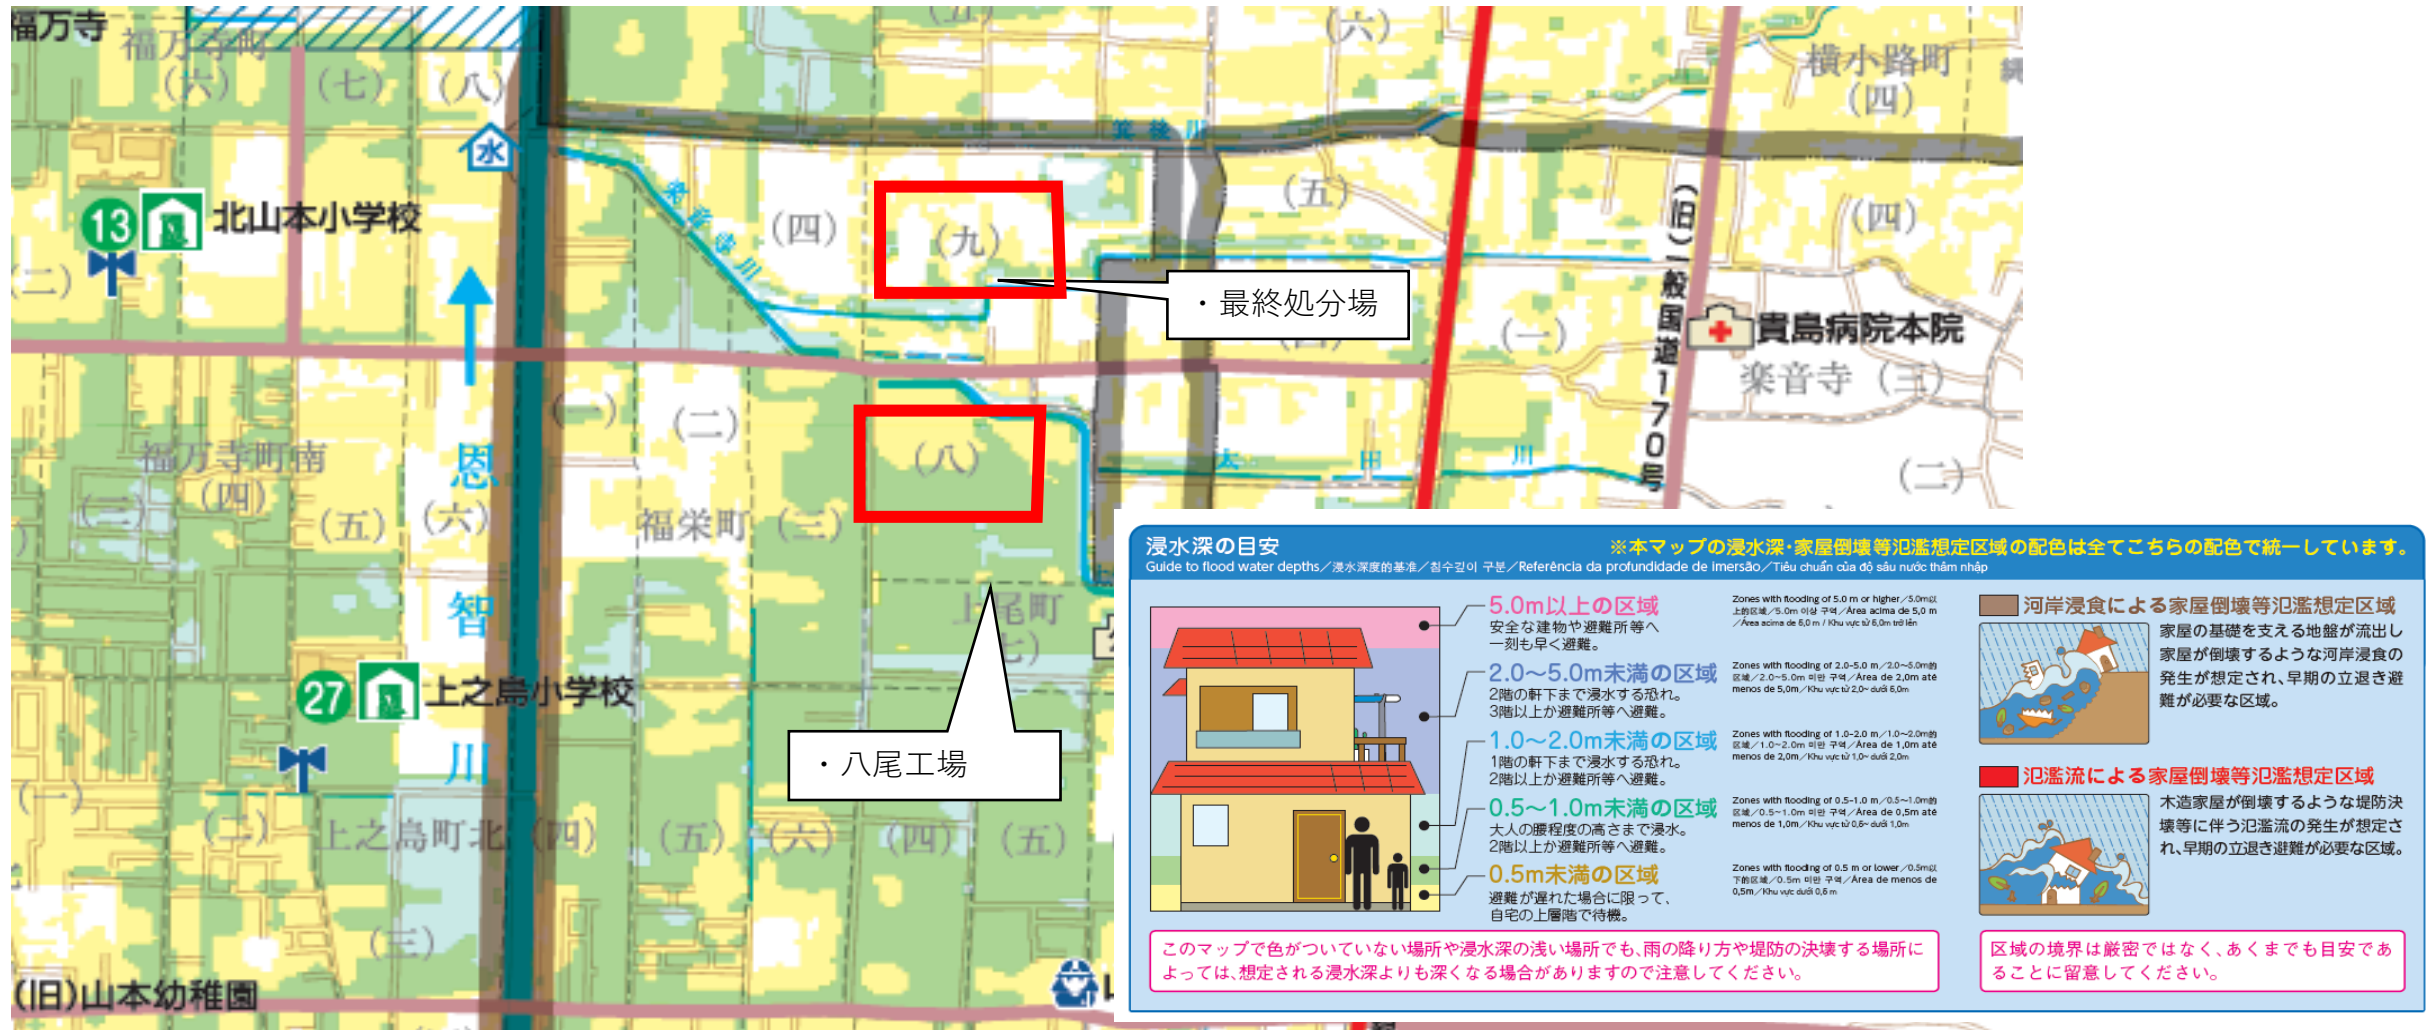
福万寺
福万寺町
(六)
(七)
(八)
(六)
横小路町
(四)
水
箕後川
13
北山本小学校
(二)
(四)
(九)
・最終処分場
(五)
(四)
(旧)一般国道170号
貴島病院本院
楽音寺(三)
(一)
(一)
(二)
(八)
恩
福万寺町南
(四)
(三)
(五)
(六)
福栄町
(三)
太田川
(二)
智
上尾町
(七)
27
上之島小学校
川
・八尾工場
(一)
(二)
上之島町北
(四)
(五)
(六)
(四)
(五)
(三)
(旧)山本幼稚園

浸水深の目安
※本マップの浸水深・家屋倒壊等氾濫想定区域の配色は全てこちらの配色で統一しています。
Guide to flood water depths／浸水深度的基准／침수깊이 구분／Referência da profundidade de imersão／Tiêu chuẩn của độ sâu nước thâm nhập

5.0m以上の区域
安全な建物や避難所等へ一刻も早く避難。
Zones with flooding of 5.0 m or higher／5.0m以上的区域／5.0m 이상 구역／Área acima de 5,0 m／Área acima de 6,0 m / Khu vực từ 6,0m trở lên

2.0〜5.0m未満の区域
2階の軒下まで浸水する恐れ。
3階以上か避難所等へ避難。
Zones with flooding of 2.0–5.0 m／2.0〜5.0m的区域／2.0〜5.0m 미만 구역／Área de 2,0m até menos de 5,0m／Khu vực từ 2,0~ dưới 6,0m

1.0〜2.0m未満の区域
1階の軒下まで浸水する恐れ。
2階以上か避難所等へ避難。
Zones with flooding of 1.0–2.0 m／1.0〜2.0m的区域／1.0〜2.0m 미만 구역／Área de 1,0m até menos de 2,0m／Khu vực từ 1,0~ dưới 2,0m

0.5〜1.0m未満の区域
大人の腰程度の高さまで浸水。
2階以上か避難所等へ避難。
Zones with flooding of 0.5–1.0 m／0.5〜1.0m的区域／0.5〜1.0m 미만 구역／Área de 0,5m até menos de 1,0m／Khu vực từ 0,6~ dưới 1,0m

0.5m未満の区域
避難が遅れた場合に限って、自宅の上層階で待機。
Zones with flooding of 0.5 m or lower／0.5m以下的区域／0.5m 미만 구역／Área de menos de 0,5m／Khu vực dưới 0,6 m

河岸浸食による家屋倒壊等氾濫想定区域
家屋の基礎を支える地盤が流出し家屋が倒壊するような河岸浸食の発生が想定され、早期の立退き避難が必要な区域。

氾濫流による家屋倒壊等氾濫想定区域
木造家屋が倒壊するような堤防決壊等に伴う氾濫流の発生が想定され、早期の立退き避難が必要な区域。

このマップで色がついていない場所や浸水深の浅い場所でも、雨の降り方や堤防の決壊する場所によっては、想定される浸水深よりも深くなる場合がありますので注意してください。

区域の境界は厳密ではなく、あくまでも目安であることに留意してください。